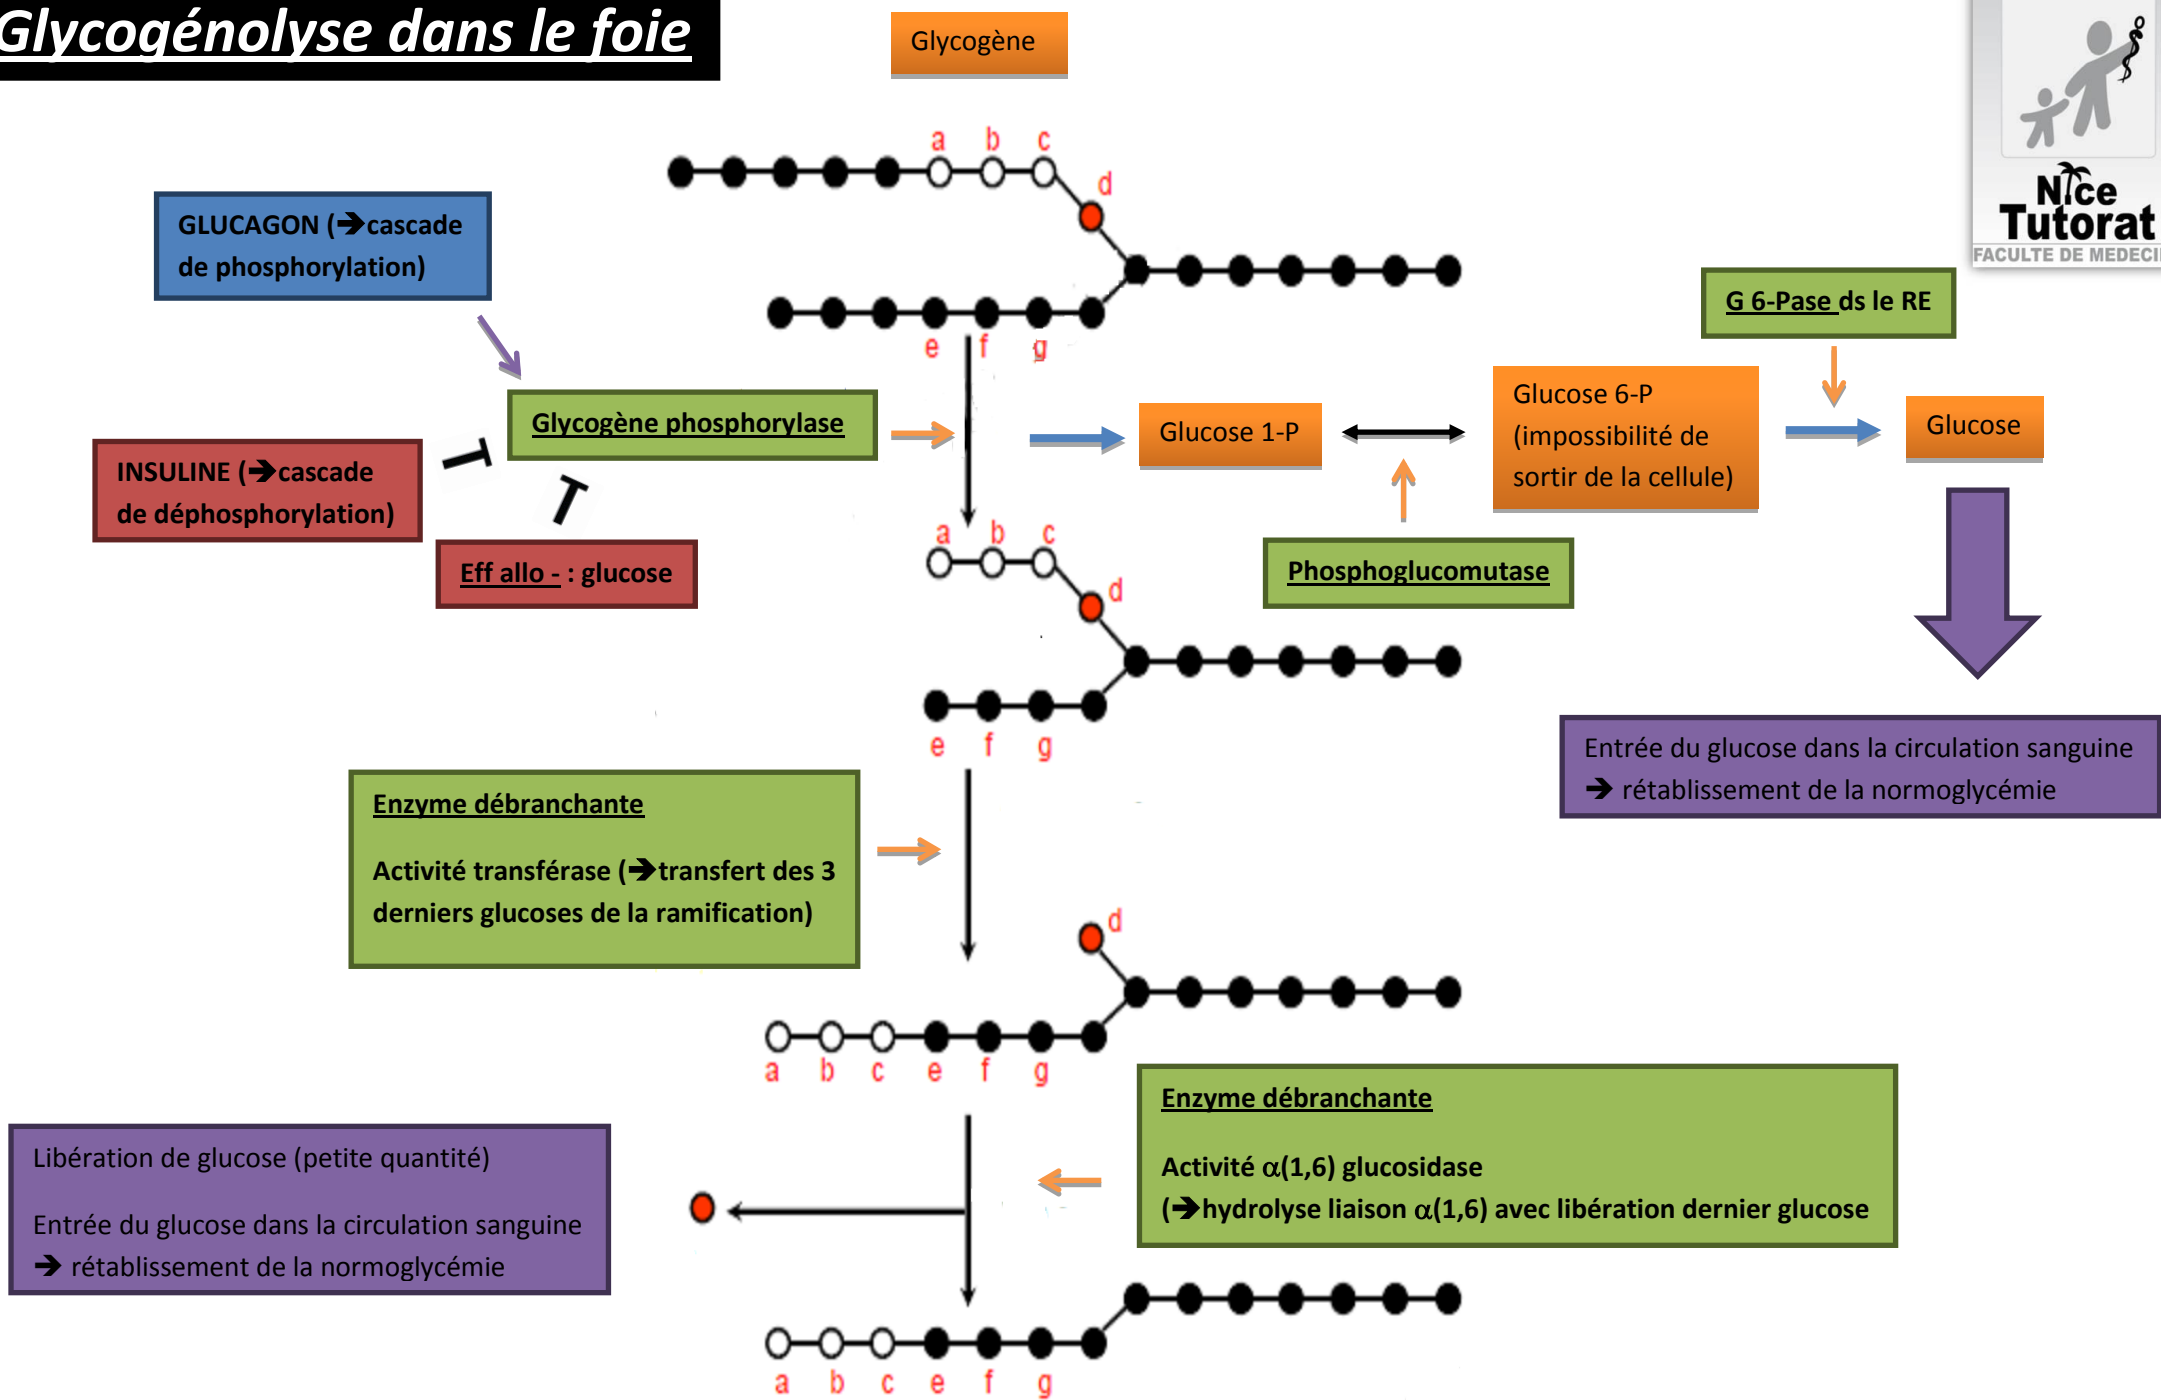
Glycogénolyse dans le foie

Glycogène

Nice Tutorat
FACULTE DE MEDECI

a b c
d
e f g

GLUCAGON (➔cascade de phosphorylation)

Glycogène phosphorylase

INSULINE (➔cascade de déphosphorylation)

Eff allo - : glucose

Glucose 1-P

Glucose 6-P (impossibilité de sortir de la cellule)

G 6-Pase ds le RE

Glucose

Phosphoglucomutase

a b c
d
e f g

Entrée du glucose dans la circulation sanguine ➔ rétablissement de la normoglycémie

Enzyme débranchante

Activité transférase (➔transfert des 3 derniers glucoses de la ramification)

d
a b c e f g

Enzyme débranchante

Activité α(1,6) glucosidase
(➔hydrolyse liaison α(1,6) avec libération dernier glucose

Libération de glucose (petite quantité)

Entrée du glucose dans la circulation sanguine
➔ rétablissement de la normoglycémie

a b c e f g